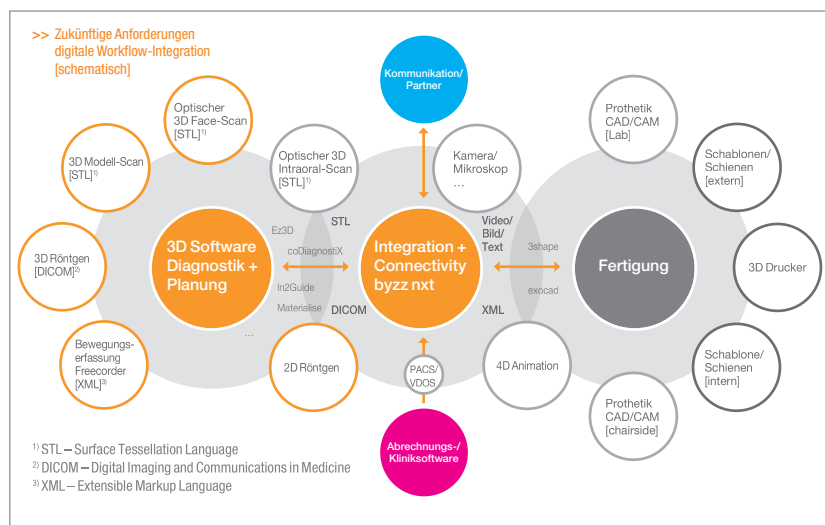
>> Zukünftige Anforderungen digitale Workflow-Integration [schematisch]

Kommunikation/ Partner

Optischer 3D Face-Scan [STL]$^{1)}$

3D Modell-Scan [STL]$^{1)}$

Optischer 3D Intraoral-Scan [STL]$^{1)}$

Kamera/ Mikroskop ...

Prothetik CAD/CAM [Lab]

Schablonen/ Schienen [extern]

3D Röntgen [DICOM]$^{2)}$

Ez3D

coDiagnostiX

In2Guide

Materialise

...

STL

DICOM

3D Software Diagnostik + Planung

Integration + Connectivity byzz nxt

Video/ Bild/ Text

XML

3shape

exocad

Fertigung

3D Drucker

Bewegungs-erfassung Freecorder [XML]$^{3)}$

2D Röntgen

PACS/ VDOS

4D Animation

Schablone/ Schienen [intern]

Prothetik CAD/CAM [chairside]

Abrechnungs-/ Kliniksoftware

$^{1)}$ STL – Surface Tessellation Language
$^{2)}$ DICOM – Digital Imaging and Communications in Medicine
$^{3)}$ XML – Extensible Markup Language